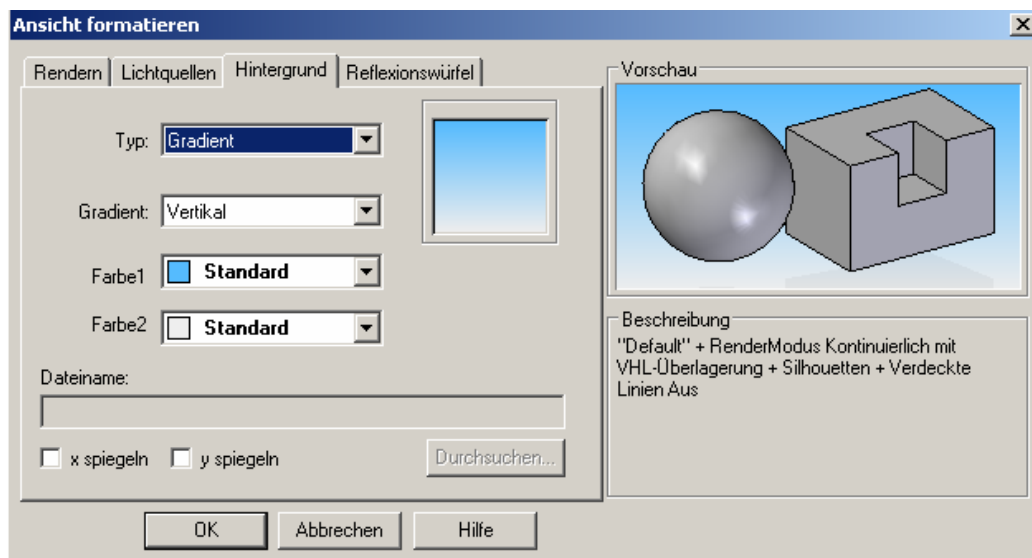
Ansicht formatieren

Rendern | Lichtquellen | Hintergrund | Reflexionswürfel

Typ: Gradient

Gradient: Vertikal

Farbe1 Standard

Farbe2 Standard

Dateiname:

x spiegeln y spiegeln Durchsuchen...

Vorschau

Beschreibung
"Default" + RenderModus Kontinuierlich mit VHL-Überlagerung + Silhouetten + Verdeckte Linien Aus

OK Abbrechen Hilfe